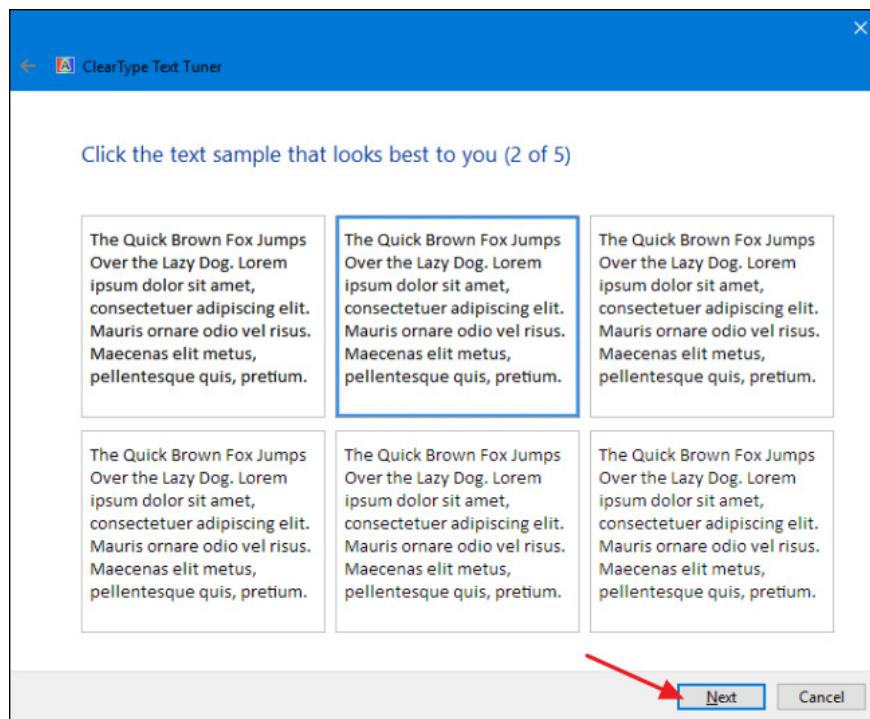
ClearType Text Tuner

Click the text sample that looks best to you (2 of 5)

The Quick Brown Fox Jumps Over the Lazy Dog. Lorem ipsum dolor sit amet, consectetuer adipiscing elit. Mauris ornare odio vel risus. Maecenas elit metus, pellentesque quis, pretium.

The Quick Brown Fox Jumps Over the Lazy Dog. Lorem ipsum dolor sit amet, consectetuer adipiscing elit. Mauris ornare odio vel risus. Maecenas elit metus, pellentesque quis, pretium.

The Quick Brown Fox Jumps Over the Lazy Dog. Lorem ipsum dolor sit amet, consectetuer adipiscing elit. Mauris ornare odio vel risus. Maecenas elit metus, pellentesque quis, pretium.

The Quick Brown Fox Jumps Over the Lazy Dog. Lorem ipsum dolor sit amet, consectetuer adipiscing elit. Mauris ornare odio vel risus. Maecenas elit metus, pellentesque quis, pretium.

The Quick Brown Fox Jumps Over the Lazy Dog. Lorem ipsum dolor sit amet, consectetuer adipiscing elit. Mauris ornare odio vel risus. Maecenas elit metus, pellentesque quis, pretium.

The Quick Brown Fox Jumps Over the Lazy Dog. Lorem ipsum dolor sit amet, consectetuer adipiscing elit. Mauris ornare odio vel risus. Maecenas elit metus, pellentesque quis, pretium.

Next Cancel